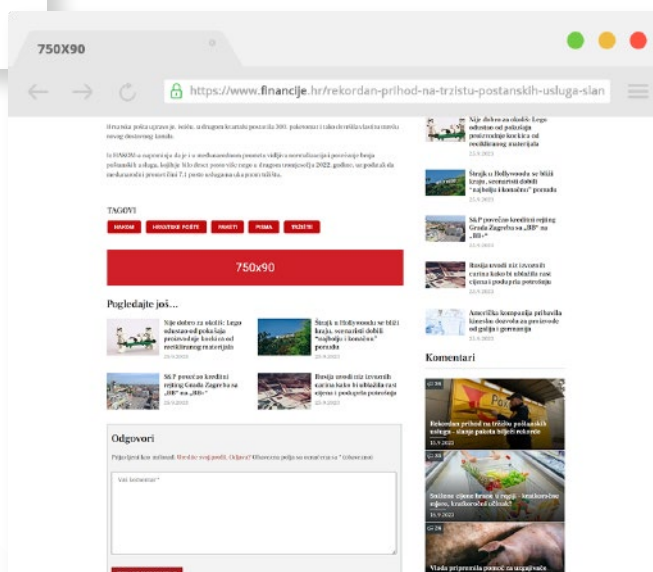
750X90

https://www.financije.hr/rekordan-prihod-na-trzistu-postanskih-usluga-slan

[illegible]

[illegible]

TAGOVI

HAKOM | HRVATSKE POŠTE | PAKETI | PISMA | TRŽIŠTE

750x90

Pogledajte još...

Nije dobro za okoliš: Lego odustao od pokušaja proizvodnje kocki iz od recikliranog materijala
25.9.2023

Štrajk u Hollywoodu se bliži kraju, scenaristi dobili "najbolju i konačnu" ponudu
25.9.2023

S&P povećao kreditni rejting Grada Zagreba sa „BB" na „BB+"
25.9.2023

Rusija uvodi niz izvoznih carina kako bi ublažila rast cijena i podupria potrošnju
25.9.2023

Odgovori

Prijavljeni kao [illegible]. Uredi svoj profil. Odjava? Obavezna polja su označena sa *

Vaš komentar *

Nije dobro za okoliš: Lego odustao od pokušaja proizvodnje kocki iz od recikliranog materijala
21.9.2023

Štrajk u Hollywoodu se bliži kraju, scenaristi dobili "najbolju i konačnu" ponudu
21.9.2023

S&P povećao kreditni rejting Grada Zagreba sa „BB" na „BB+"
21.9.2023

Rusija uvodi niz izvoznih carina kako bi ublažila rast cijena i podupria potrošnju
21.9.2023

Američka kompanija prihvatila kinesku dozvolu za proizvodu od galija i germanija
21.9.2023

Komentari

Rekordan prihod na tržištu poštanskih usluga - slanje paketa bilježi rekorde
15.9.2023

Smiljene cijene hrane u regiji - kratkoročno rješenje, kratkoročni učinak?
15.9.2023

Vlada pri pruzila pomoć za ugrajivače